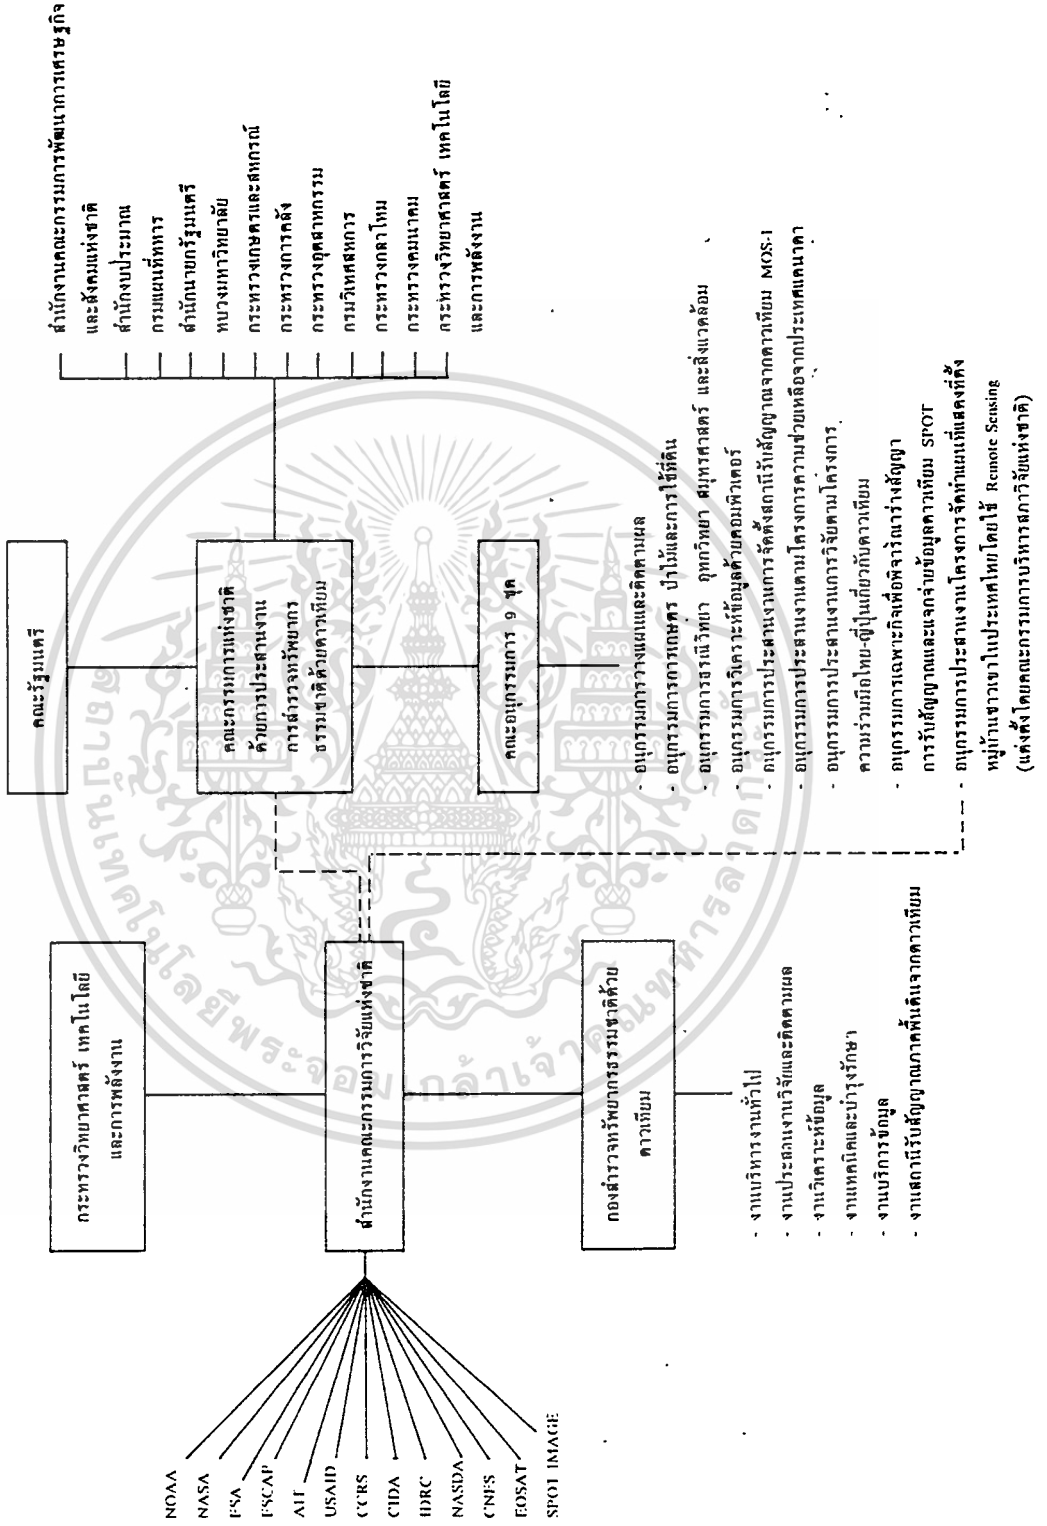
คณะรัฐมนตรี

กระทรวงวิทยาศาสตร์ เทคโนโลยี และการพลังงาน

สำนักงานคณะกรรมการวิจัยแห่งชาติ

กองสำรวจทรัพยากรธรรมชาติด้วยดาวเทียม

- งานบริหารงานทั่วไป
- งานประสานงานวิจัยและติดตามผล
- งานวิเคราะห์ข้อมูล
- งานเทคนิคและบำรุงรักษา
- งานบริการข้อมูล
- งานสถานีรับสัญญาณภาคพื้นดินจากดาวเทียม

คณะกรรมการแห่งชาติด้านการประสานงานการสำรวจทรัพยากรธรรมชาติด้วยดาวเทียม

คณะอนุกรรมการ 9 ชุด

- อนุกรรมการวางแผนและติดตามผล
- อนุกรรมการการเกษตร ป่าไม้และการใช้ที่ดิน
- อนุกรรมการธรณีวิทยา อุทกวิทยา สมุทรศาสตร์ และสิ่งแวดล้อม
- อนุกรรมการวิเคราะห์ข้อมูลด้วยคอมพิวเตอร์
- อนุกรรมการประสานงานการจัดตั้งสถานีรับสัญญาณจากดาวเทียม MOS-1
- อนุกรรมการประสานงานตามโครงการความช่วยเหลือจากประเทศแคนาดา
- อนุกรรมการประสานงานการวิจัยตามโครงการความร่วมมือไทย-ญี่ปุ่นเกี่ยวกับดาวเทียม
- อนุกรรมการเฉพาะกิจเพื่อพิจารณาร่างสัญญาการรับสัญญาณและแจกจ่ายข้อมูลดาวเทียม SPOT
- อนุกรรมการประสานงานโครงการจัดทำแผนที่แสดงที่ตั้งหมู่บ้านชาวเขาในประเทศไทยโดยใช้ Remote Sensing (แต่งตั้งโดยคณะกรรมการบริหารสภาวิจัยแห่งชาติ)

สำนักงานคณะกรรมการพัฒนาการเศรษฐกิจและสังคมแห่งชาติ
สำนักงบประมาณ
กรมแผนที่ทหาร
สำนักนายกรัฐมนตรี
ทบวงมหาวิทยาลัย
กระทรวงเกษตรและสหกรณ์
กระทรวงการคลัง
กระทรวงอุตสาหกรรม
กรมวิเทศสหการ
กระทรวงกลาโหม
กระทรวงคมนาคม
กระทรวงวิทยาศาสตร์ เทคโนโลยีและการพลังงาน

NOAA
NASA
ESA
ESCAP
AIT
USAID
CCRS
CIDA
IDRC
NASDA
CNES
EOSAT
SPOT IMAGE